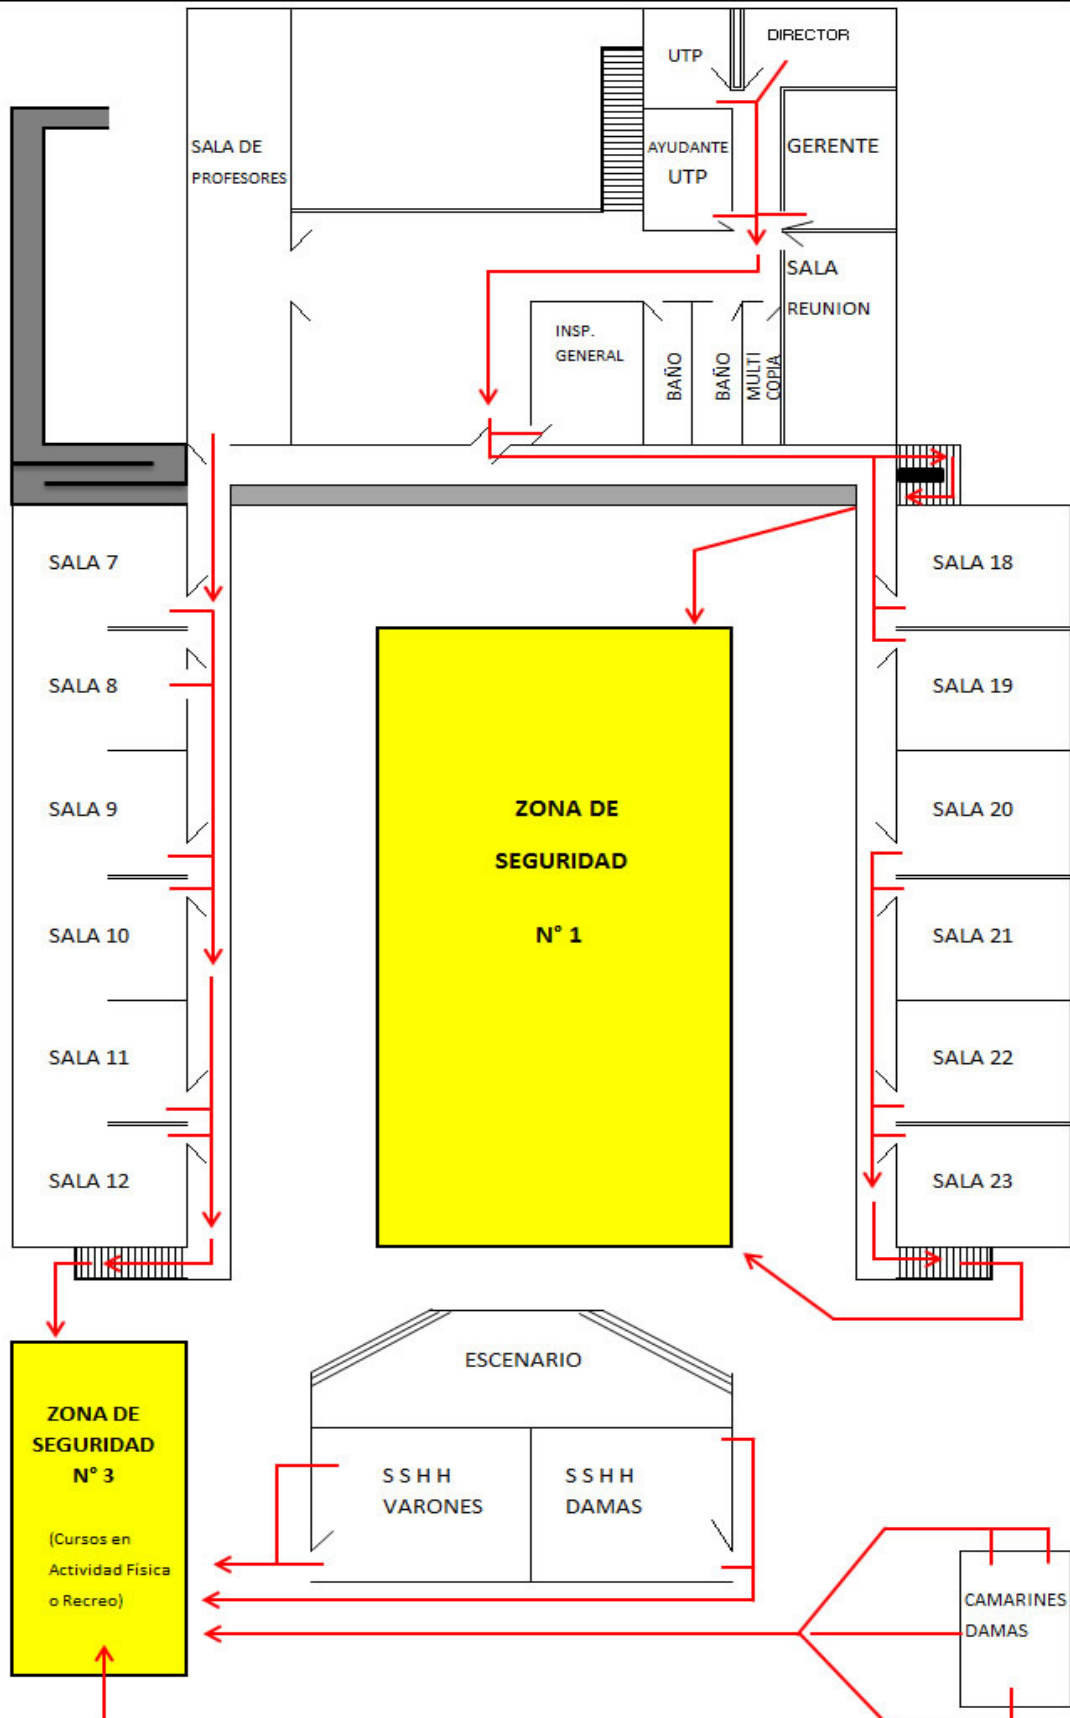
DIRECTOR

UTP

SALA DE PROFESORES

AYUDANTE UTP

GERENTE

SALA REUNION

INSP. GENERAL

BAÑO

BAÑO

MULTI COPIA

SALA 7

SALA 8

SALA 9

SALA 10

SALA 11

SALA 12

SALA 18

SALA 19

SALA 20

SALA 21

SALA 22

SALA 23

ZONA DE SEGURIDAD N° 1

ESCENARIO

S S H H VARONES

S S H H DAMAS

ZONA DE SEGURIDAD N° 3

(Cursos en Actividad Física o Recreo)

CAMARINES DAMAS